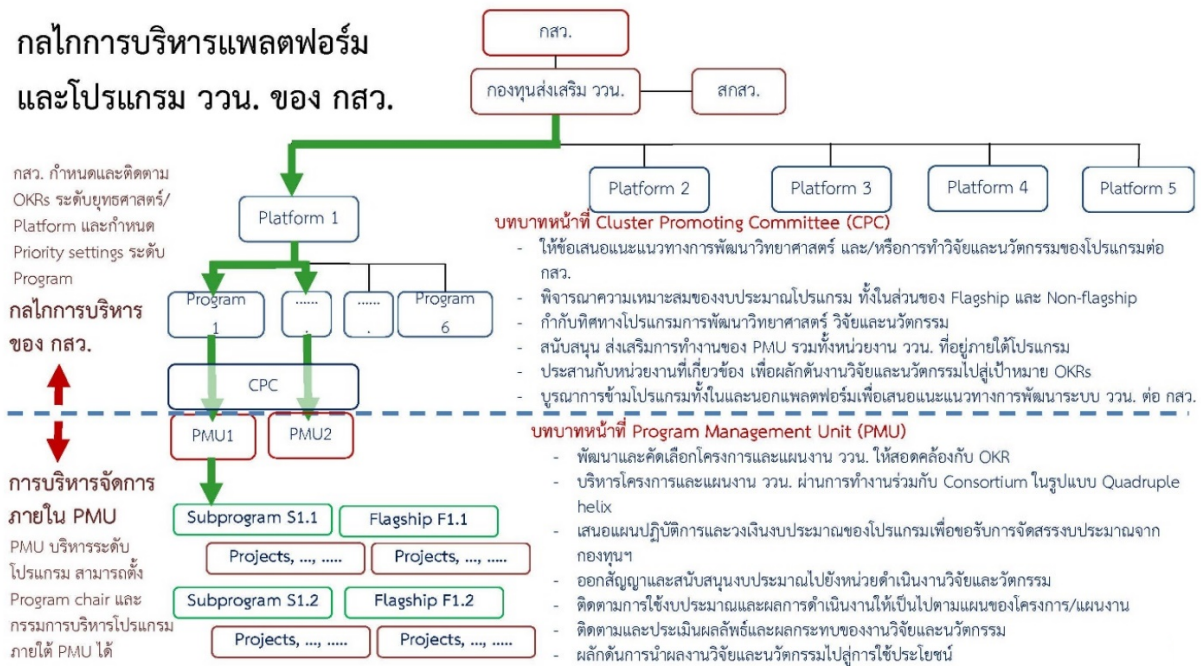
กลไกการบริหารแพลตฟอร์ม และโปรแกรม ววน. ของ กสว.

กสว.

กองทุนส่งเสริม ววน.

สกสว.

กสว. กำหนดและติดตาม OKRs ระดับยุทธศาสตร์/ Platform และกำหนด Priority settings ระดับ Program

Platform 1

Platform 2

Platform 3

Platform 4

Platform 5

Program 1

.....

.....

Program 6

กลไกการบริหาร ของ กสว.

CPC

PMU1

PMU2

การบริหารจัดการ ภายใน PMU

PMU บริหารระดับ โปรแกรม สามารถตั้ง Program chair และ กรรมการบริหารโปรแกรม ภายใต้ PMU ได้

Subprogram S1.1

Flagship F1.1

Projects, ..., .....

Projects, ..., .....

Subprogram S1.2

Flagship F1.2

Projects, ..., .....

Projects, ..., .....

บทบาทหน้าที่ Cluster Promoting Committee (CPC)

- ให้ข้อเสนอแนะแนวทางการพัฒนาวิทยาศาสตร์ และ/หรือการทำวิจัยและนวัตกรรมของโปรแกรมต่อ กสว.
- พิจารณาความเหมาะสมของงบประมาณโปรแกรม ทั้งในส่วนของ Flagship และ Non-flagship
- กำกับทิศทางโปรแกรมการพัฒนาวิทยาศาสตร์ วิจัยและนวัตกรรม
- สนับสนุน ส่งเสริมการทำงานของ PMU รวมทั้งหน่วยงาน ววน. ที่อยู่ภายใต้โปรแกรม
- ประสานกับหน่วยงานที่เกี่ยวข้อง เพื่อผลักดันงานวิจัยและนวัตกรรมไปสู่เป้าหมาย OKRs
- บูรณาการข้ามโปรแกรมทั้งในและนอกแพลตฟอร์มเพื่อเสนอแนะแนวทางการพัฒนาระบบ ววน. ต่อ กสว.

บทบาทหน้าที่ Program Management Unit (PMU)

- พัฒนาและคัดเลือกโครงการและแผนงาน ววน. ให้สอดคล้องกับ OKR
- บริหารโครงการและแผนงาน ววน. ผ่านการทำงานร่วมกับ Consortium ในรูปแบบ Quadruple helix
- เสนอแผนปฏิบัติการและวงเงินงบประมาณของโปรแกรมเพื่อขอรับการจัดสรรงบประมาณจากกองทุนฯ
- ออกสัญญาและสนับสนุนงบประมาณไปยังหน่วยดำเนินงานวิจัยและวัตกรรม
- ติดตามการใช้งบประมาณและผลการดำเนินงานให้เป็นไปตามแผนของโครงการ/แผนงาน
- ติดตามและประเมินผลลัพธ์และผลกระทบของงานวิจัยและนวัตกรรม
- ผลักดันการนำผลงานวิจัยและนวัตกรรมไปสู่การใช้ประโยชน์